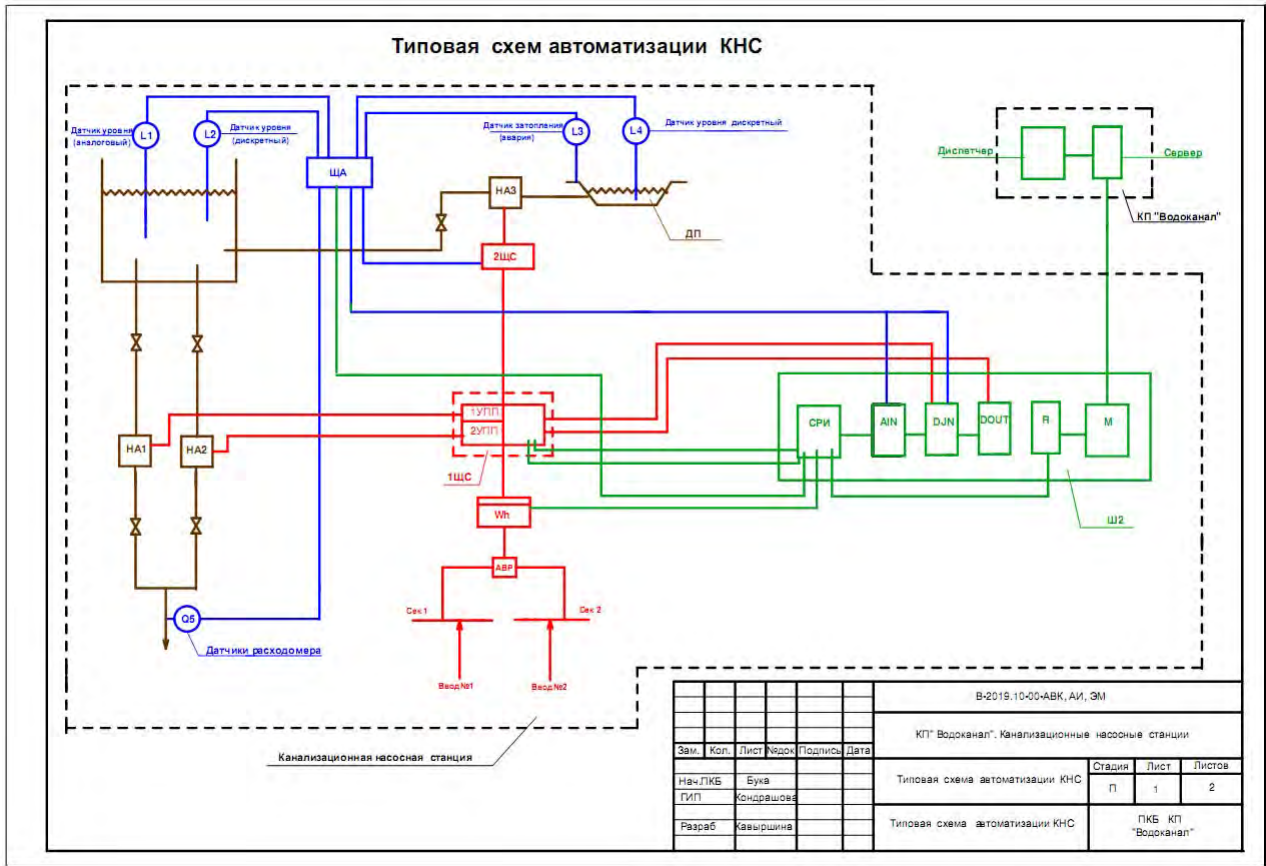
Типовая схем автоматизации КНС

Датчик уровня (аналоговый)
L1
L2
Датчик уровня (дискретный)
ЩА
Датчик затопления (авария)
L3
L4
Датчик уровня дискретный
НА3
ДП
2ЩС
Диспетчер
Сервер
КП "Водоканал"
1УПП
2УПП
1ЩС
СРИ
AIN
DJN
DOUT
R
M
НА1
НА2
Wh
Ш2
АВР
Сек.1
Сек 2
Ввод№1
Ввод№2
Q5
Датчики расходомера
Канализационная насосная станция

| Зам. | Кол. | Лист | №док | Подпись | Дата | В-2019.10-00-АВК, АИ, ЭМ | | |
|---|---|---|---|---|---|---|---|---|
| | | | | | | КП" Водоканал". Канализационные насосные станции | | |
| Нач.ПКБ | Бука | | | | | Типовая схема автоматизации КНС | Стадия П | Лист 1 | Листов 2 |
| ГИП | Кондрашова | | | | | | | |
| Разраб | Кавыршина | | | | | Типовая схема автоматизации КНС | ПКБ КП "Водоканал" | |